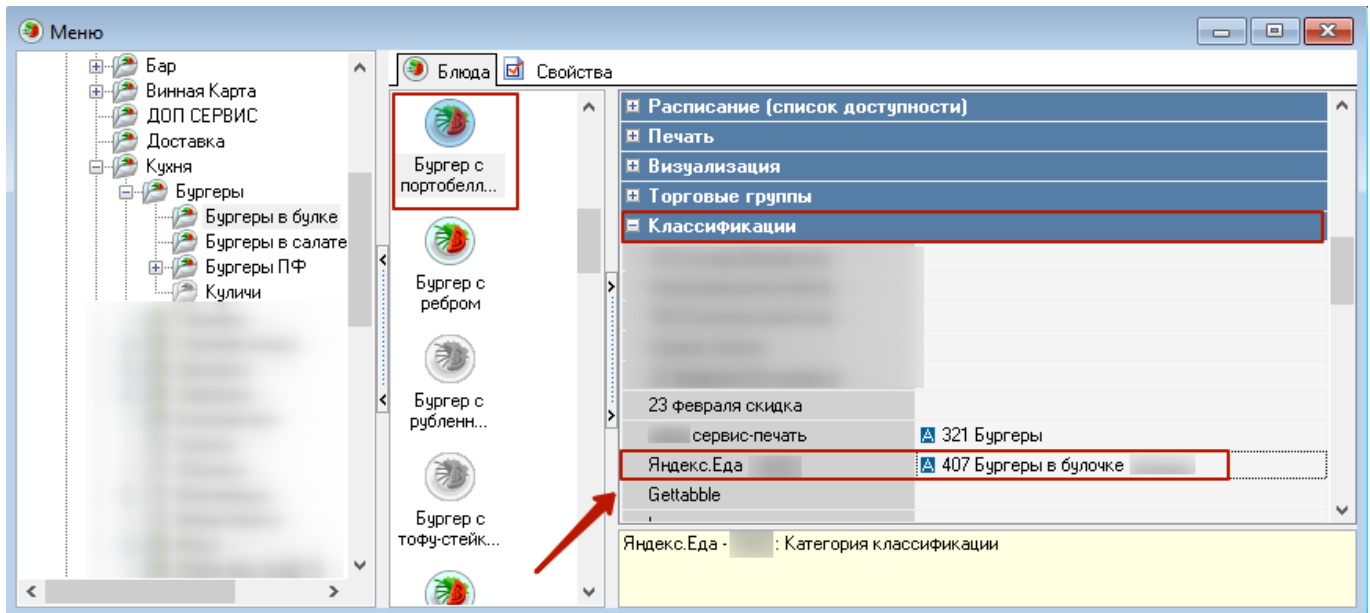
Меню

Бар
Винная Карта
ДОП СЕРВИС
Доставка
Кухня
Бургеры
Бургеры в булке
Бургеры в салате
Бургеры ПФ
Куличи
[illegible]

Блюда
Свойства

Бургер с портобелл...
Бургер с ребром
Бургер с рубленн...
Бургер с тофу-стейк...

Расписание (список доступности)
Печать
Визуализация
Торговые группы
Классификации

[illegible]

| | |
|---|---|
| 23 февраля скидка | |
| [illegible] сервис-печать | 321 Бургеры |
| Яндекс.Еда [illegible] | 407 Бургеры в булочке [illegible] |
| Gettabble | |

Яндекс.Еда - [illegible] : Категория классификации